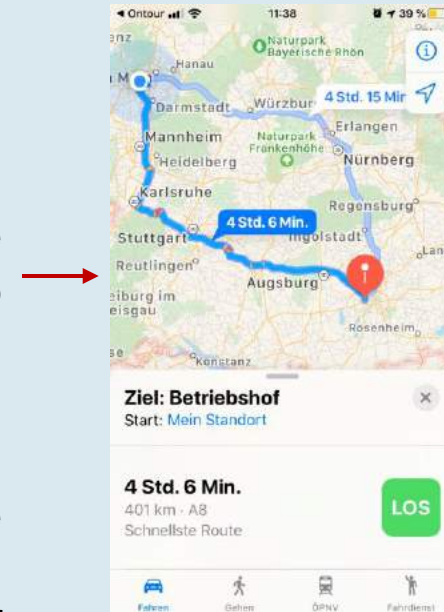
◂ Ontour 11:38 39 %

enz
Hanau
Naturpark Bayerische Rhön
Darmstadt
Würzburg
4 Std. 15 Min
Erlangen
Mannheim
Naturpark Frankenhöhe
Heidelberg
Nürnberg
Karlsruhe
Regensburg
4 Std. 6 Min.
Stuttgart
Ingolstadt
Lan
Reutlingen
eiburg im eisgau
Augsburg
Rosenheim
se
Konstanz

Ziel: Betriebshof
Start: Mein Standort

4 Std. 6 Min.
401 km · A8
Schnellste Route
LOS

Fahren
Gehen
ÖPNV
Fahrdienst